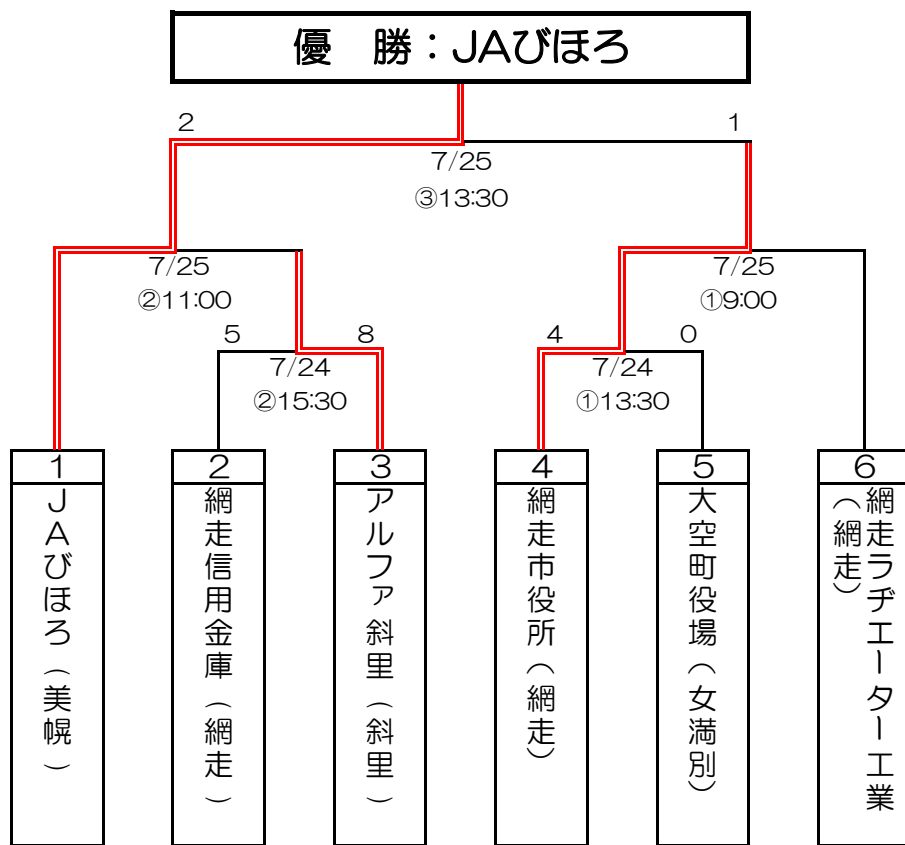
優 勝：JAびほろ

2
1
7/25
③13:30

7/25
②11:00

7/25
①9:00

5
8
7/24
②15:30

4
0
7/24
①13:30

1
JAびほろ（美幌）

2
網走信用金庫（網走）

3
アルファ斜里（斜里）

4
網走市役所（網走）

5
大空町役場（女満別）

6
網走ラヂエーター工業（網走）